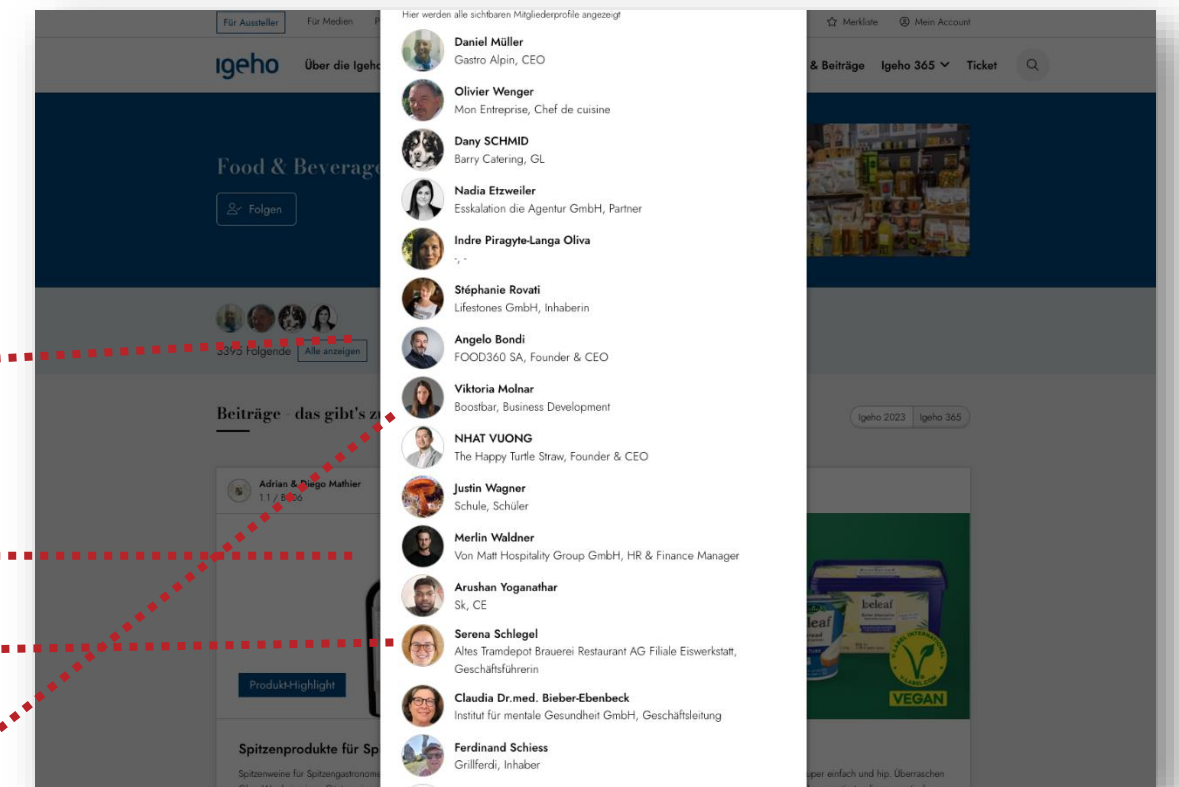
Für Aussteller Für Medien

Merkliste Mein Account

igeho Über die Igeho

& Beiträge Igeho 365 Ticket

Food & Beverage

Folgen

3395 Folgende Alle anzeigen

Beiträge · das gibt's z

Igeho 2023 Igeho 365

Adrian & Diego Mathier
1.1 / B006

Produkt-Highlight

Spitzenprodukte für Sp

Spitzenweine für Spitzengastronomi

uper einfach und hip. Überraschen

beleaf

VEGAN

Hier werden alle sichtbaren Mitgliederprofile angezeigt

Daniel Müller
Gastro Alpin, CEO

Olivier Wenger
Mon Entreprise, Chef de cuisine

Dany SCHMID
Barry Catering, GL

Nadia Etzweiler
Esskalation die Agentur GmbH, Partner

Indre Piragyte-Langa Oliva
-, -

Stéphanie Rovati
Lifestones GmbH, Inhaberin

Angelo Bondi
FOOD360 SA, Founder & CEO

Viktoria Molnar
Boostbar, Business Development

NHAT VUONG
The Happy Turtle Straw, Founder & CEO

Justin Wagner
Schule, Schüler

Merlin Waldner
Von Matt Hospitality Group GmbH, HR & Finance Manager

Arushan Yoganathar
Sk, CE

Serena Schlegel
Altes Tramdepot Brauerei Restaurant AG Filiale Eiswerkstatt, Geschäftsführerin

Claudia Dr.med. Bieber-Ebenbeck
Institut für mentale Gesundheit GmbH, Geschäftsleitung

Ferdinand Schiess
Grillferdi, Inhaber